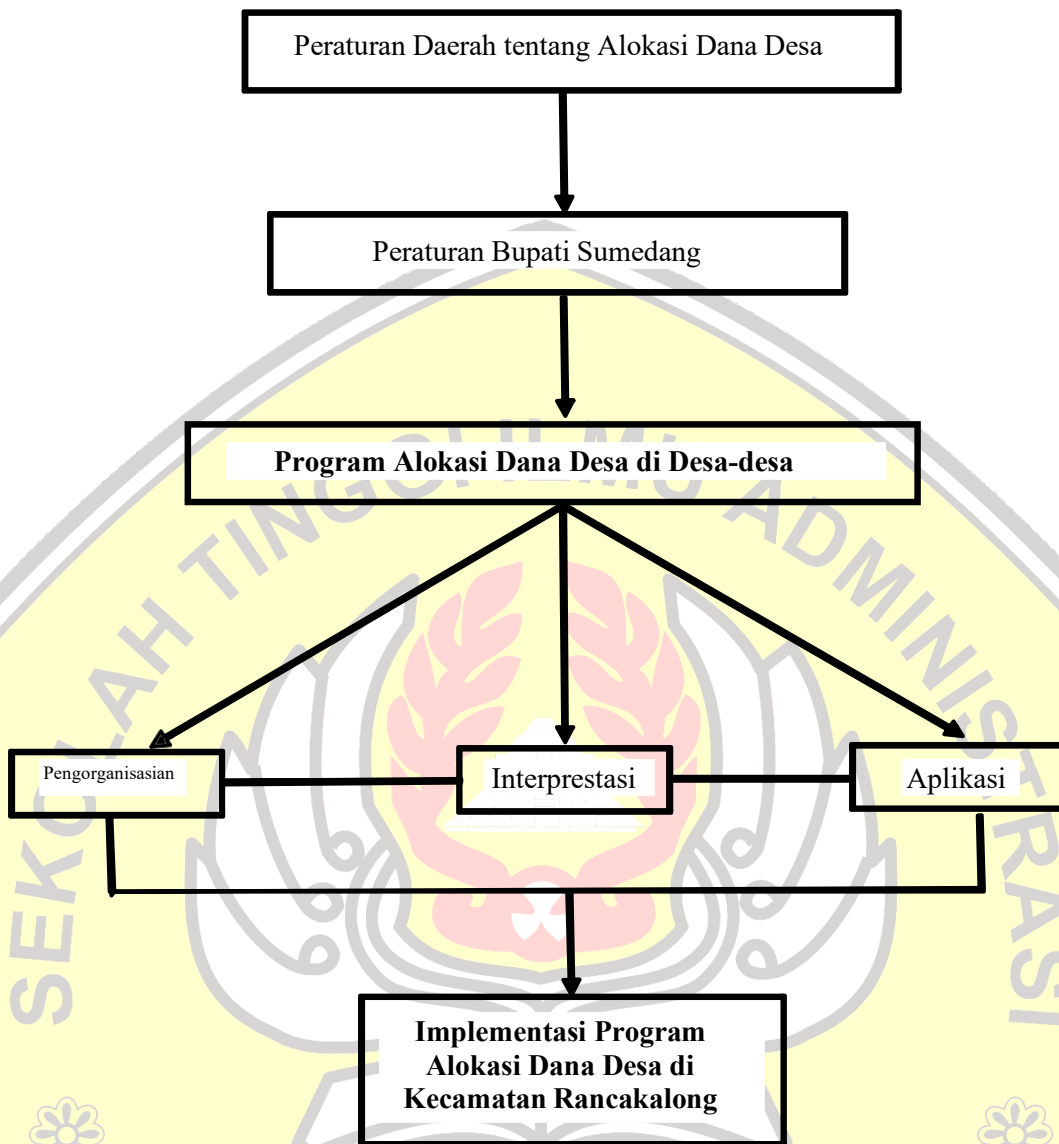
Peraturan Daerah tentang Alokasi Dana Desa

Peraturan Bupati Sumedang

**Program Alokasi Dana Desa di Desa-desa**

Pengorganisasian

Interprestasi

Aplikasi

**Implementasi Program Alokasi Dana Desa di Kecamatan Rancakalong**

SEKOLAH TINGGI ILMU ADMINISTRASI